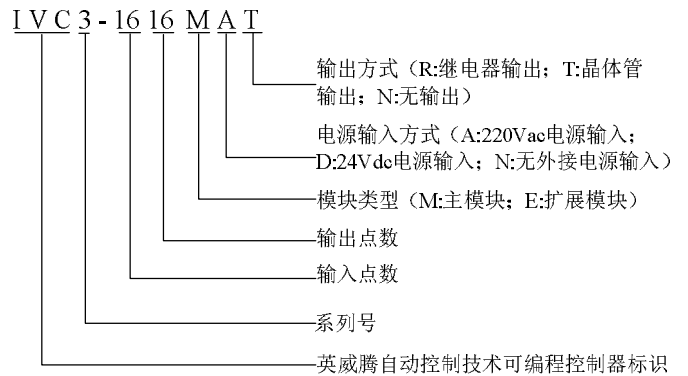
IVC3-1616MAT

输出方式（R:继电器输出；T:晶体管输出；N:无输出）

电源输入方式（A:220Vac电源输入；D:24Vdc电源输入；N:无外接电源输入）

模块类型（M:主模块；E:扩展模块）

输出点数

输入点数

系列号

英威腾自动控制技术可编程控制器标识